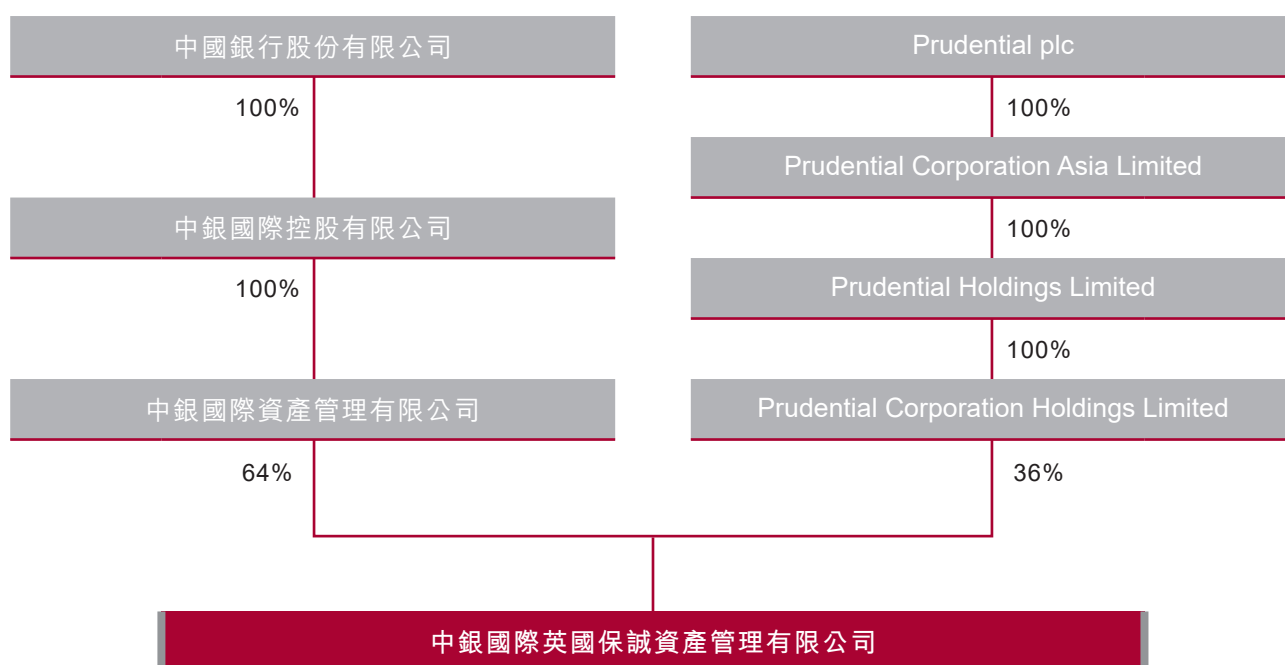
中國銀行股份有限公司

100%

中銀國際控股有限公司

100%

中銀國際資產管理有限公司

64%

Prudential plc

100%

Prudential Corporation Asia Limited

100%

Prudential Holdings Limited

100%

Prudential Corporation Holdings Limited

36%

中銀國際英國保誠資產管理有限公司